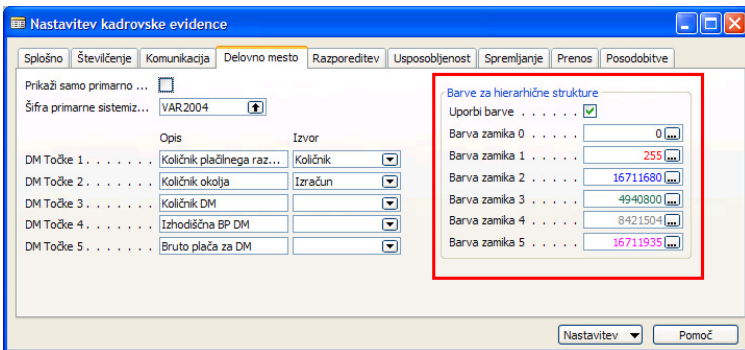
Nastavitev kadrovske evidence

Splošno | Številčenje | Komunikacija | Delovno mesto | Razporeditev | Usposobljenost | Spremljanje | Prenos | Posodobitve

Prikaži samo primarno ...
Šifra primarne sistemiz... VAR2004

| | Opis | Izvor |
|---|---|---|
| DM Točke 1. . . . . . . | Količnik plačilnega raz... | Količnik |
| DM Točke 2. . . . . . . | Količnik okolja | Izračun |
| DM Točke 3. . . . . . . | Količnik DM | |
| DM Točke 4. . . . . . . | Izhodiščna BP DM | |
| DM Točke 5. . . . . . . | Bruto plača za DM | |

Barve za hierarhične strukture
Uporbi barve . . . . . .
Barva zamika 0 . . . . . 0
Barva zamika 1 . . . . . 255
Barva zamika 2 . . . . . 16711680
Barva zamika 3 . . . . . 4940800
Barva zamika 4 . . . . . 8421504
Barva zamika 5 . . . . . 16711935

Nastavitev
Pomoč